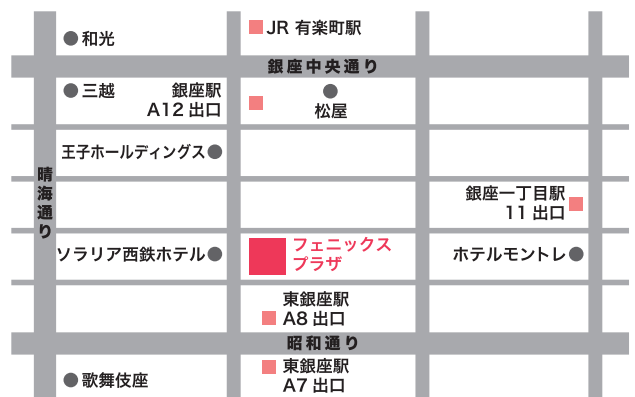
和光

JR 有楽町駅

銀座中央通り

三越

銀座駅
A12 出口

松屋

王子ホールディングス

晴海通り

銀座一丁目駅
11 出口

ソラリア西鉄ホテル

フェニックス
プラザ

ホテルモントレ

東銀座駅
A8 出口

昭和通り

歌舞伎座

東銀座駅
A7 出口